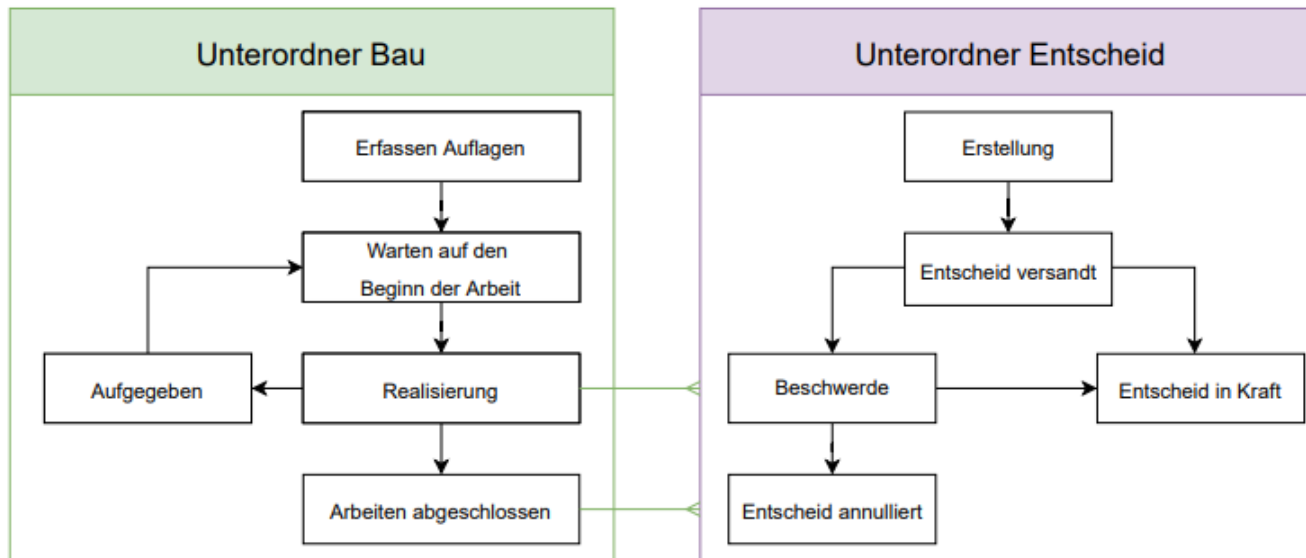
Unterordner Bau

Erfassen Auflagen

Warten auf den Beginn der Arbeit

Aufgegeben

Realisierung

Arbeiten abgeschlossen

Unterordner Entscheid

Erstellung

Entscheid versandt

Beschwerde

Entscheid in Kraft

Entscheid annulliert